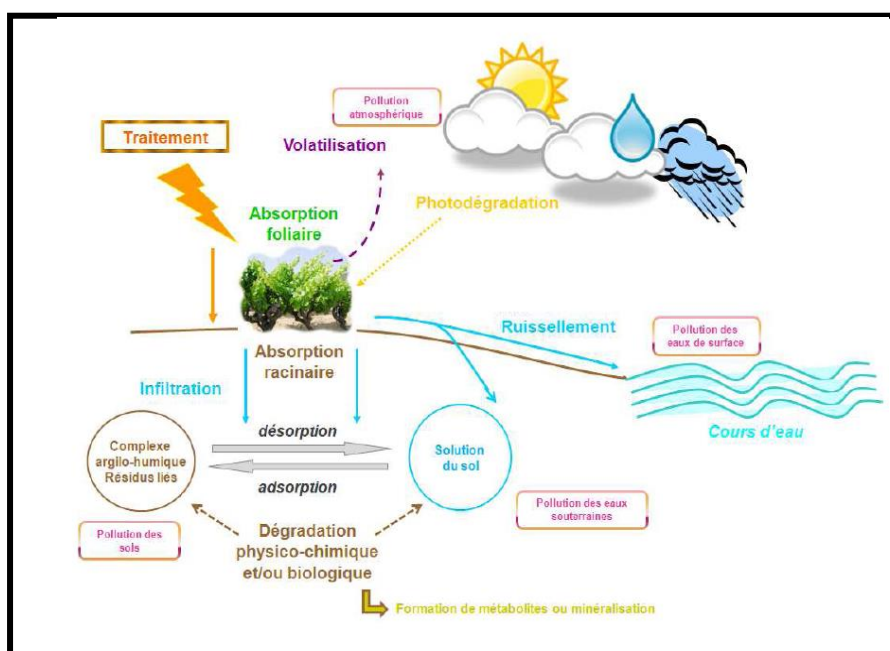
Pollution atmosphérique

Traitement

Volatilisation

Photodégradation

Absorption foliaire

Ruissellement

Pollution des eaux de surface

Absorption racinaire

Infiltration

Cours d'eau

désorption

Complexe argilo-humique Résidus liés

Solution du sol

adsorption

Pollution des eaux souterraines

Pollution des sols

Dégradation physico-chimique et/ou biologique

Formation de métabolites ou minéralisation